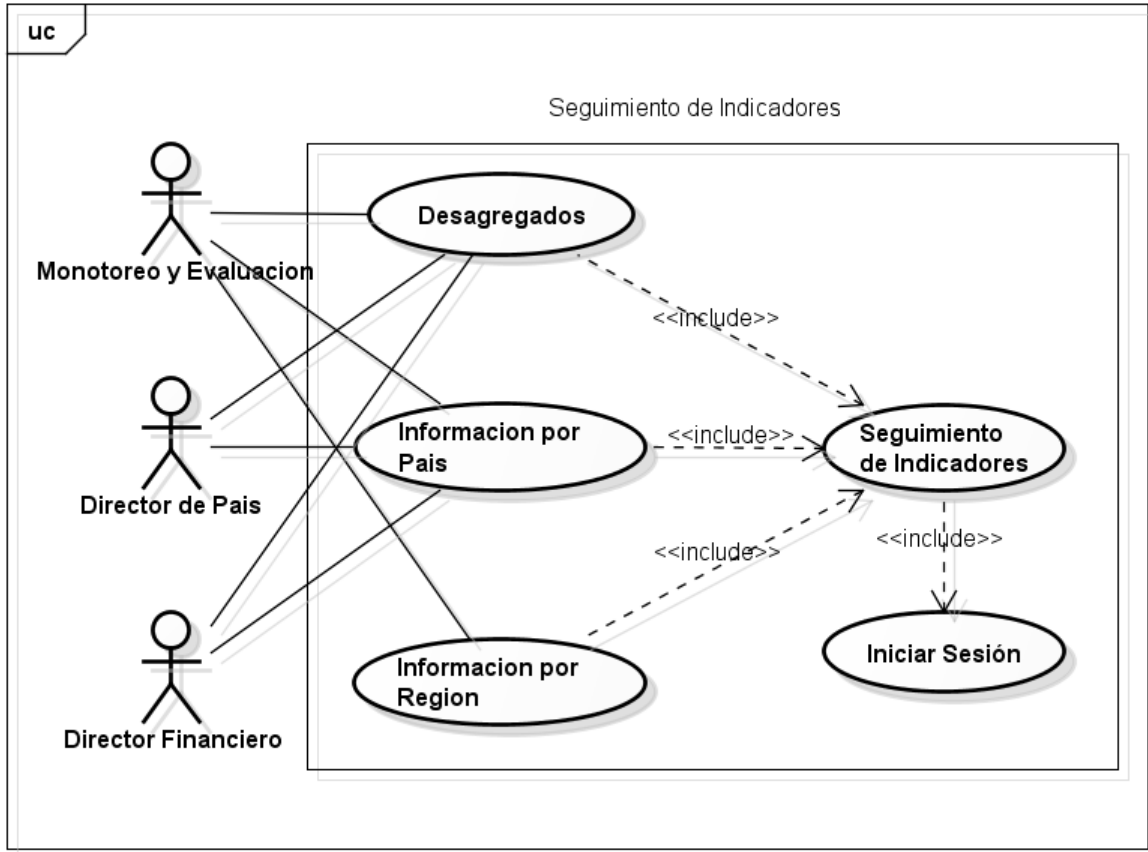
uc

Seguimiento de Indicadores

Monotoreo y Evaluacion

Director de Pais

Director Financiero

Desagregados

Informacion por Pais

Informacion por Region

<<include>>

<<include>>

<<include>>

Seguimiento de Indicadores

<<include>>

Iniciar Sesión